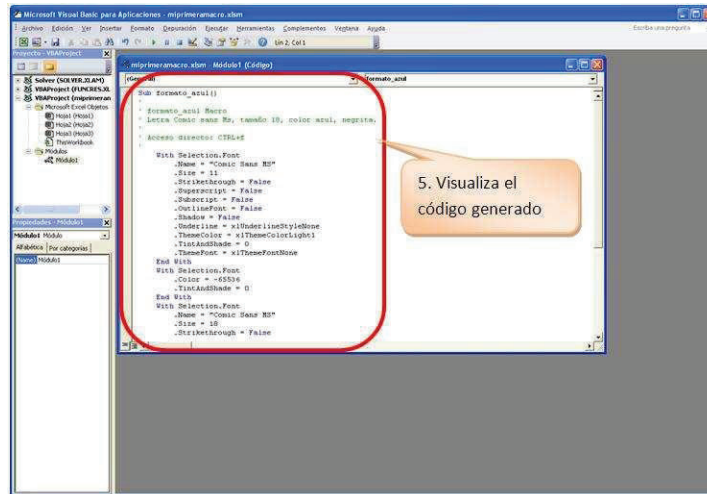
Microsoft Visual Basic para Aplicaciones - miprimeramacro.xlsm

Archivo Edición Ver Insertar Formato Depuración Ejecutar Herramientas Complementos Ventana Ayuda

Escriba una pregunta

Lín 2, Col 1

Proyecto - VBAProject

Solver (SOLVER.XLAM)
VBAProject (FUNCRES.XL
VBAProject (miprimeran
Microsoft Excel Objetos
Hoja1 (Hoja1)
Hoja2 (Hoja2)
Hoja3 (Hoja3)
ThisWorkbook
Módulos
Módulo1

Propiedades - Módulo1
Módulo1 Módulo
Alfabética Por categorías
(Nombre) Módulo1

miprimeramacro.xlsm - Módulo1 (Código)

(General)
formato_azul

Sub formato_azul()
'
' formato_azul Macro
' Letra Comic sans Ms, tamaño 18, color azul, negrita.
'
' Acceso directo: CTRL+f
'
    With Selection.Font
        .Name = "Comic Sans MS"
        .Size = 11
        .Strikethrough = False
        .Superscript = False
        .Subscript = False
        .OutlineFont = False
        .Shadow = False
        .Underline = xlUnderlineStyleNone
        .ThemeColor = xlThemeColorLight1
        .TintAndShade = 0
        .ThemeFont = xlThemeFontNone
    End With
    With Selection.Font
        .Color = -65536
        .TintAndShade = 0
    End With
    With Selection.Font
        .Name = "Comic Sans MS"
        .Size = 18
        .Strikethrough = False

5. Visualiza el código generado